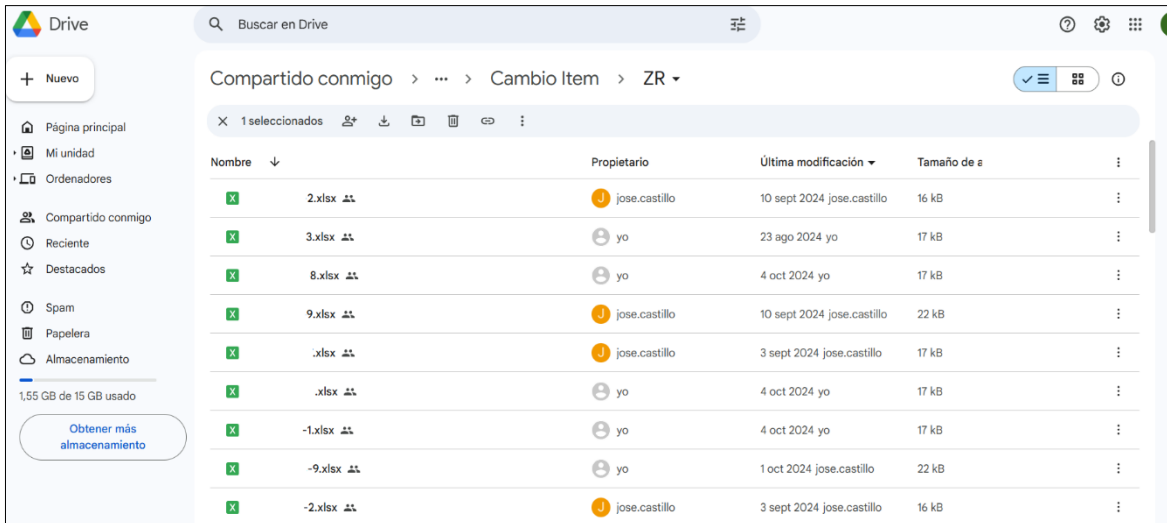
Drive

Buscar en Drive

Nuevo

Página principal
Mi unidad
Ordenadores

Compartido conmigo
Reciente
Destacados

Spam
Papelera
Almacenamiento

1,55 GB de 15 GB usado

Obtener más almacenamiento

Compartido conmigo > ··· > Cambio Item > ZR

1 seleccionados

| Nombre | Propietario | Última modificación | Tamaño de a |
|---|---|---|---|
| 2.xlsx | J jose.castillo | 10 sept 2024 jose.castillo | 16 kB |
| 3.xlsx | yo | 23 ago 2024 yo | 17 kB |
| 8.xlsx | yo | 4 oct 2024 yo | 17 kB |
| 9.xlsx | J jose.castillo | 10 sept 2024 jose.castillo | 22 kB |
| .xlsx | J jose.castillo | 3 sept 2024 jose.castillo | 17 kB |
| .xlsx | yo | 4 oct 2024 yo | 17 kB |
| -1.xlsx | yo | 4 oct 2024 yo | 17 kB |
| -9.xlsx | yo | 1 oct 2024 jose.castillo | 22 kB |
| -2.xlsx | J jose.castillo | 3 sept 2024 jose.castillo | 16 kB |